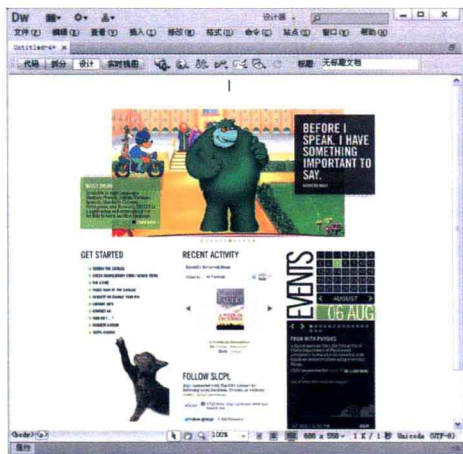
Dw 设计器 ▾

文件(F) 编辑(E) 查看(V) 插入(I) 修改(M) 格式(O) 命令(C) 站点(S) 窗口(W) 帮助(H)

Untitled-4* ×

代码 拆分 设计 实时视图 标题: 无标题文档

BEFORE I SPEAK, I HAVE SOMETHING IMPORTANT TO SAY.

GET STARTED

RECENT ACTIVITY

EVENTS

AUGUST

06 AUG

FOLLOW SLCPL

<body>

100% 600 x 550 1 K / 1 秒 Unicode (UTF-8)

属性